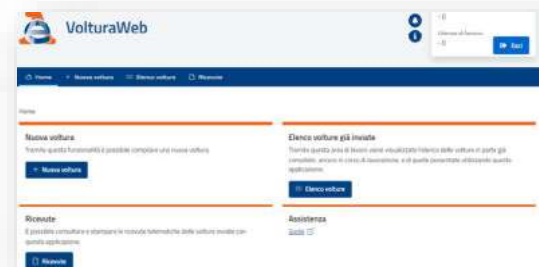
VolturaWeb

Esci

Home   Nuova voltura   Elenco volture   Ricevute

Home

Nuova voltura
Tramite questa funzionalità è possibile compilare una nuova voltura.
Nuova voltura

Elenco volture già inviate
Tramite questa area di lavoro viene visualizzato l'elenco delle volture in parte già consultate, ancora in corso di lavorazione, e di quelle presentate utilizzando questa applicazione.
Elenco volture

Ricevute
È possibile consultare e stampare le ricevute telematiche delle volture inviate con questa applicazione.
Ricevute

Assistenza
Guida